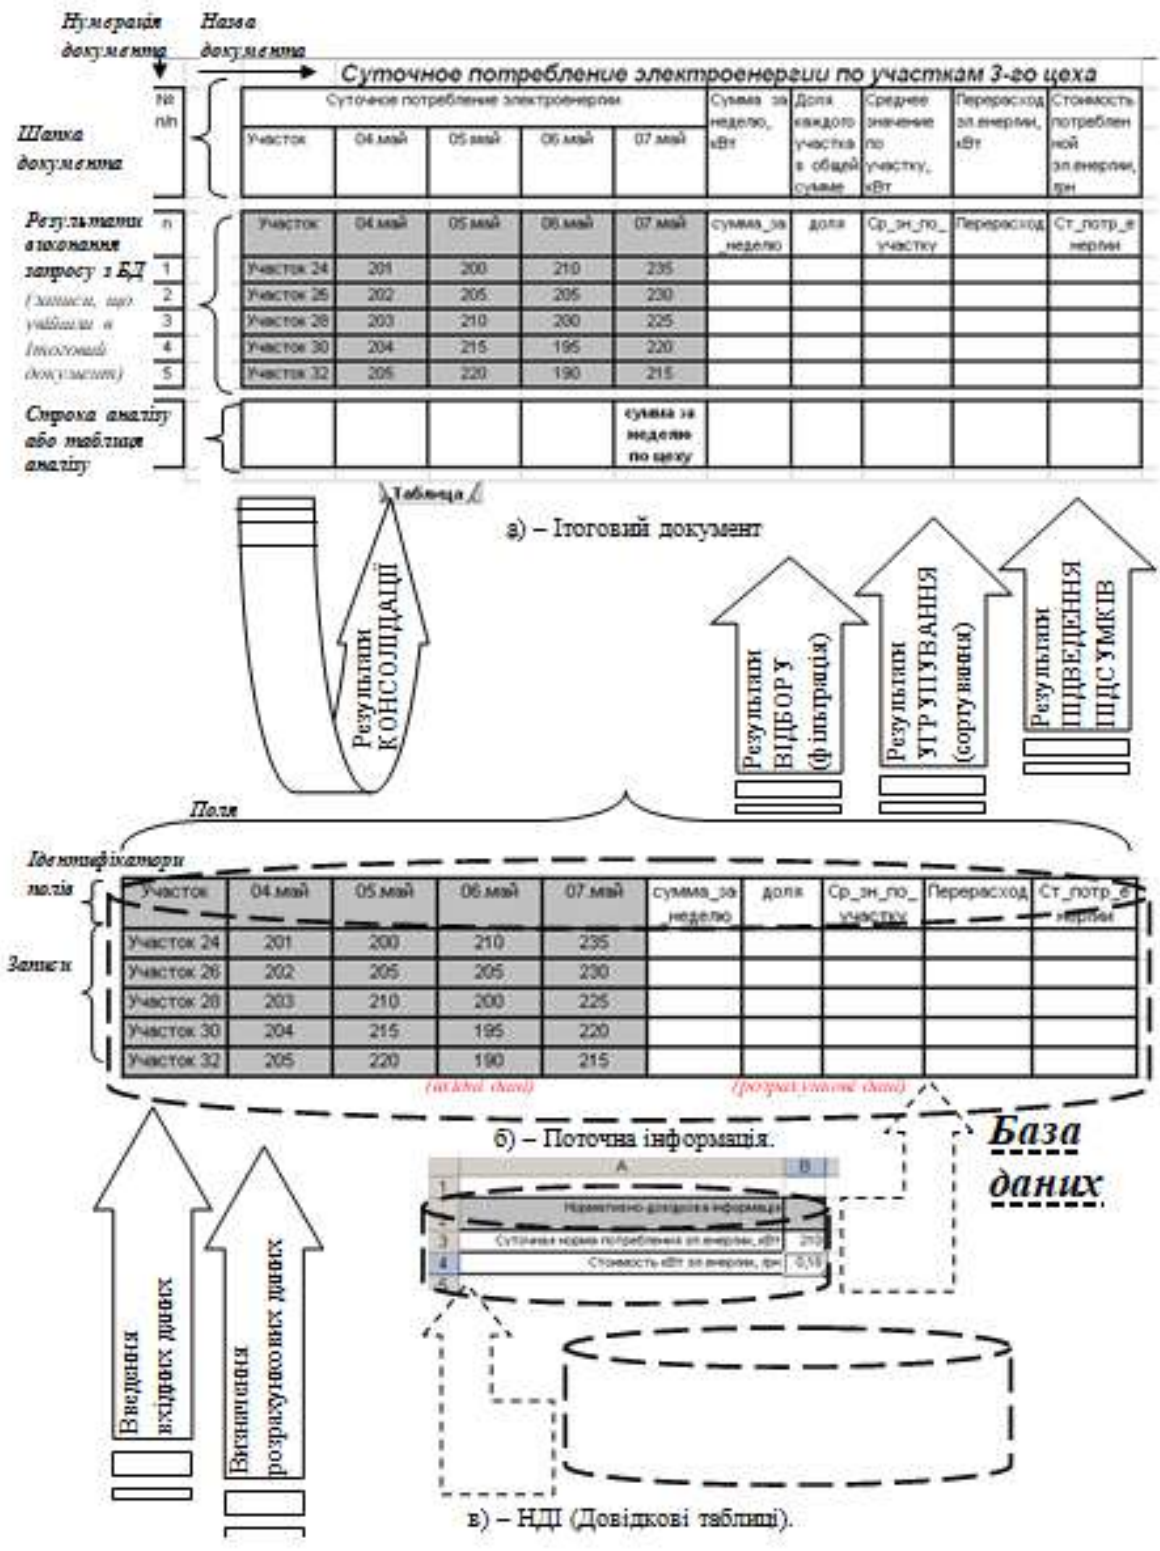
Нумерація документа

Назва документа

Суточное потребление электроэнергии по участкам 3-го цеха

Шапка документа

| № п/п | Суточное потребление электроэнергии | | | | | Сумма за неделю, кВт | Доля каждого участка в общей сумме | Среднее значение по участку, кВт | Перерасход эл.энергии, кВт | Стоимость потребленной эл.энергии, грн |
|---|---|---|---|---|---|---|---|---|---|---|
| | Участок | 04.май | 05.май | 06.май | 07.май | | | | | |
| n | Участок | 04.май | 05.май | 06.май | 07.май | сумма_за_неделю | доля | Ср_зн_по_участку | Перерасход | Ст_потр_энергии |
| 1 | Участок 24 | 201 | 200 | 210 | 235 | | | | | |
| 2 | Участок 26 | 202 | 205 | 205 | 230 | | | | | |
| 3 | Участок 28 | 203 | 210 | 200 | 225 | | | | | |
| 4 | Участок 30 | 204 | 215 | 195 | 220 | | | | | |
| 5 | Участок 32 | 205 | 220 | 190 | 215 | | | | | |
| | | | | | сумма за неделю по цеху | | | | | |

Результати виконання запросу з БД (Записи, що увійшли в Підсумковий документ)

Строка аналізу або таблиця аналізу

Таблица 1

а) – Ітоговий документ

Результати КОНСОЛІДАЦІЇ

Результати ВІДБОРУ (фільтрація)

Результати УГРУПУВАННЯ (сортування)

Результати ПІДВЕДЕННЯ ПІДСУМКІВ

Поля

Ідентифікатори полів

Записи

| Участок | 04.май | 05.май | 06.май | 07.май | сумма_за_неделю | доля | Ср_зн_по_участку | Перерасход | Ст_потр_энергии |
|---|---|---|---|---|---|---|---|---|---|
| Участок 24 | 201 | 200 | 210 | 235 | | | | | |
| Участок 26 | 202 | 205 | 205 | 230 | | | | | |
| Участок 28 | 203 | 210 | 200 | 225 | | | | | |
| Участок 30 | 204 | 215 | 195 | 220 | | | | | |
| Участок 32 | 205 | 220 | 190 | 215 | | | | | |

(вхідні дані) (розрахункові дані)

б) – Поточна інформація.

База даних

| | A | B |
|---|---|---|
| 1 | | |
| 2 | Нормативно довідкова інформація | |
| 3 | Суточная норма потребления эл.энергии, кВт | 210 |
| 4 | Стоимость кВт эл.энергии, грн | 0,18 |
| 5 | | |

Введення вхідних даних

Визначення розрахункових даних

в) – НДІ (Довідкові таблиці).